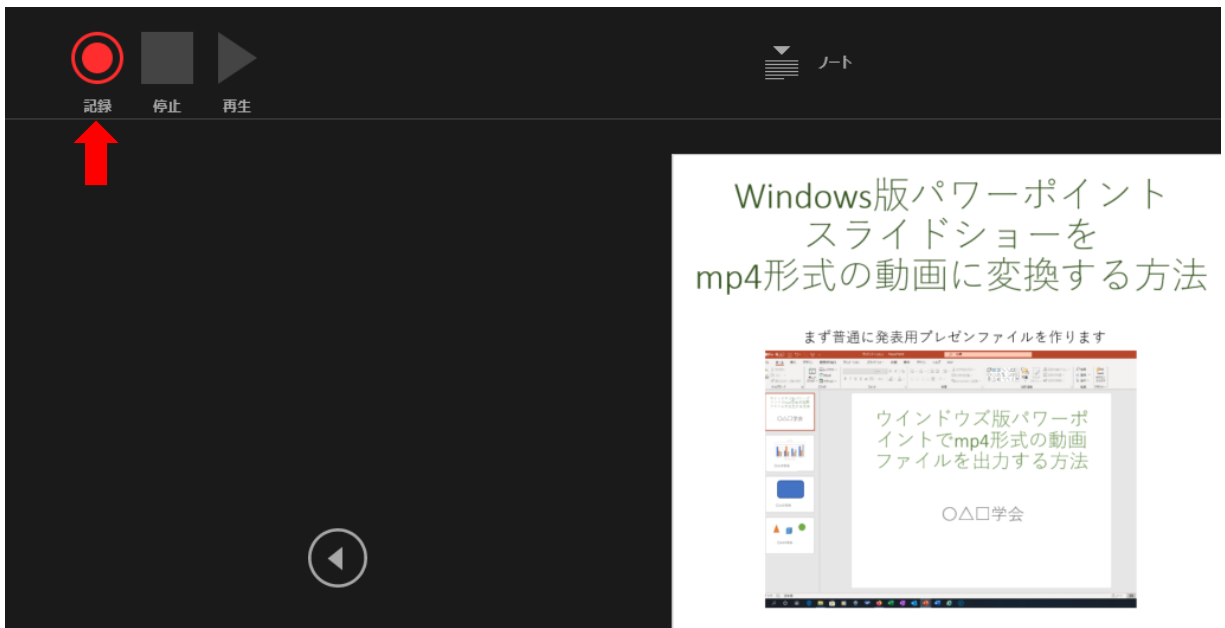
記録 停止 再生

ノート

Windows版パワーポイント
スライドショーを
mp4形式の動画に変換する方法

まず普通に発表用プレゼンファイルを作ります

ウインドウズ版パワーポイントでmp4形式の動画ファイルを出力する方法

○△□学会